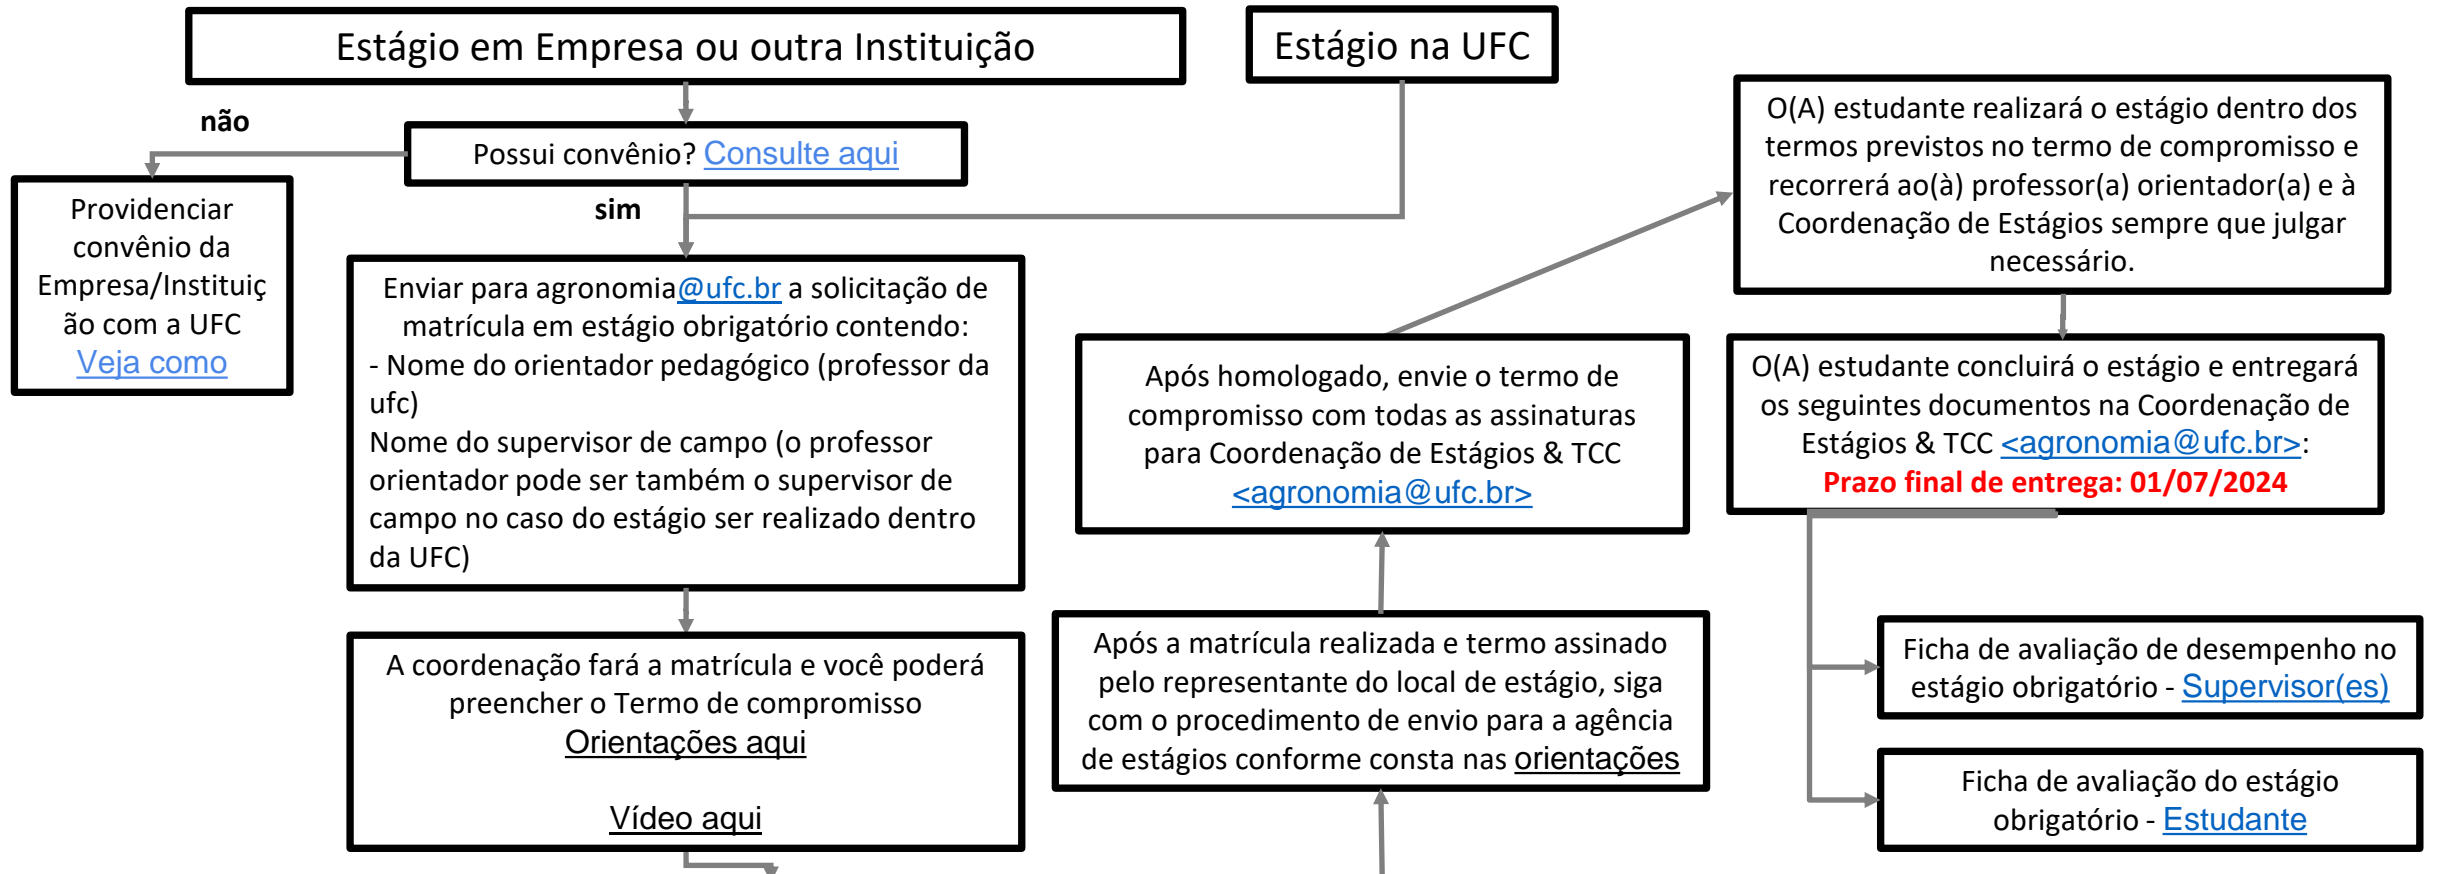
Estágio em Empresa ou outra Instituição

Estágio na UFC

não

Possui convênio? Consulte aqui

sim

Providenciar convênio da Empresa/Instituição com a UFC Veja como

Enviar para agronomia@ufc.br a solicitação de matrícula em estágio obrigatório contendo:
- Nome do orientador pedagógico (professor da ufc)
Nome do supervisor de campo (o professor orientador pode ser também o supervisor de campo no caso do estágio ser realizado dentro da UFC)

A coordenação fará a matrícula e você poderá preencher o Termo de compromisso
Orientações aqui

Vídeo aqui

O(A) estudante realizará o estágio dentro dos termos previstos no termo de compromisso e recorrerá ao(à) professor(a) orientador(a) e à Coordenação de Estágios sempre que julgar necessário.

Após homologado, envie o termo de compromisso com todas as assinaturas para Coordenação de Estágios & TCC <agronomia@ufc.br>

O(A) estudante concluirá o estágio e entregará os seguintes documentos na Coordenação de Estágios & TCC <agronomia@ufc.br>:
Prazo final de entrega: 01/07/2024

Após a matrícula realizada e termo assinado pelo representante do local de estágio, siga com o procedimento de envio para a agência de estágios conforme consta nas orientações

Ficha de avaliação de desempenho no estágio obrigatório - Supervisor(es)

Ficha de avaliação do estágio obrigatório - Estudante